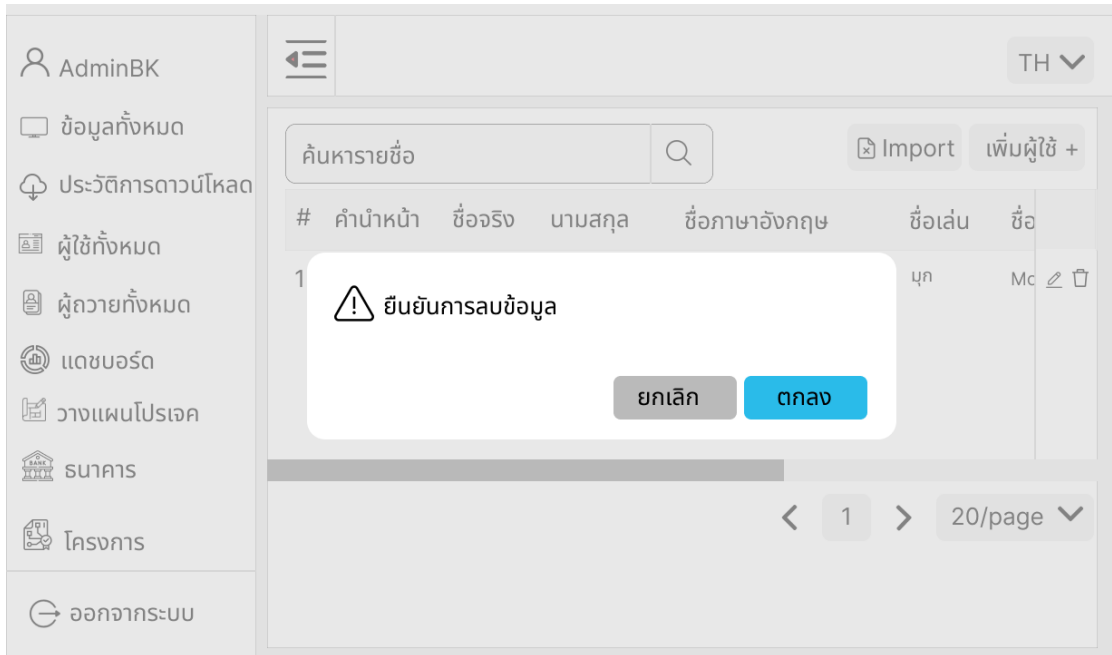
AdminBK

ข้อมูลทั้งหมด

ประวัติการดาวน์โหลด

ผู้ใช้ทั้งหมด

ผู้ถวายทั้งหมด

แดชบอร์ด

วางแผนโปรเจค

ธนาคาร

โครงการ

ออกจากระบบ

TH

ค้นหารายชื่อ

Import

เพิ่มผู้ใช้ +

| # | คำนำหน้า | ชื่อจริง | นามสกุล | ชื่อภาษาอังกฤษ | ชื่อเล่น | ชื่อ |
|---|---|---|---|---|---|---|
| 1 | | | | | มุก | Mc |

ยืนยันการลบข้อมูล

ยกเลิก

ตกลง

1

20/page